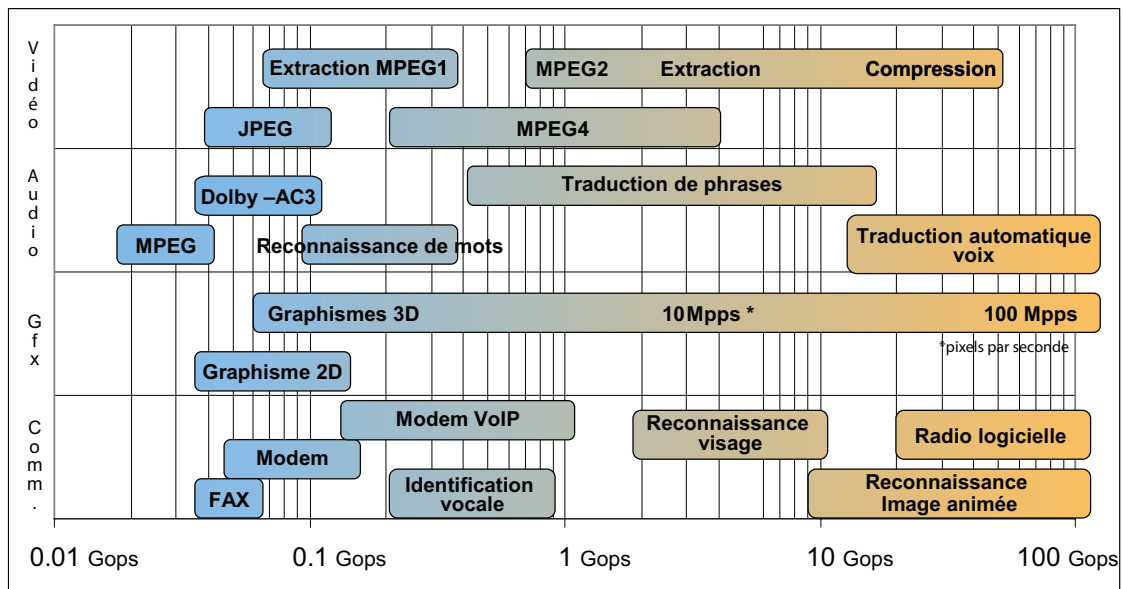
Vidéo

Extraction MPEG1

MPEG2 Extraction Compression

JPEG

MPEG4

Audio

Traduction de phrases

Dolby –AC3

MPEG

Reconnaissance de mots

Traduction automatique voix

Gfx

Graphismes 3D 10Mpps * 100 Mpps

*pixels par seconde

Graphisme 2D

Comm.

Modem VoIP

Reconnaissance visage

Radio logicielle

Modem

FAX

Identification vocale

Reconnaissance Image animée

0.01 Gops 0.1 Gops 1 Gops 10 Gops 100 Gops